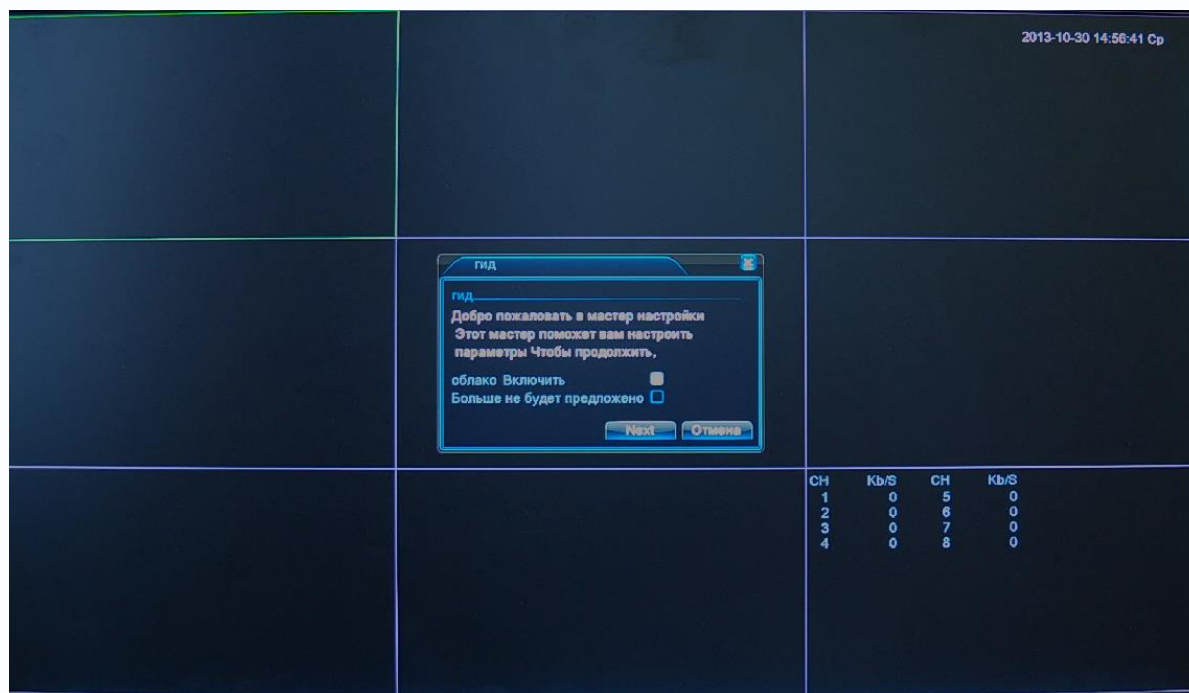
2013-10-30 14:56:41 Ср

ГИД

ГИД

Добро пожаловать в мастер настройки
Этот мастер поможет вам настроить параметры Чтобы продолжить,

облако Включить
Больше не будет предложено

Next Отмена

| CH | Kb/S | CH | Kb/S |
|---|---|---|---|
| 1 | 0 | 5 | 0 |
| 2 | 0 | 6 | 0 |
| 3 | 0 | 7 | 0 |
| 4 | 0 | 8 | 0 |